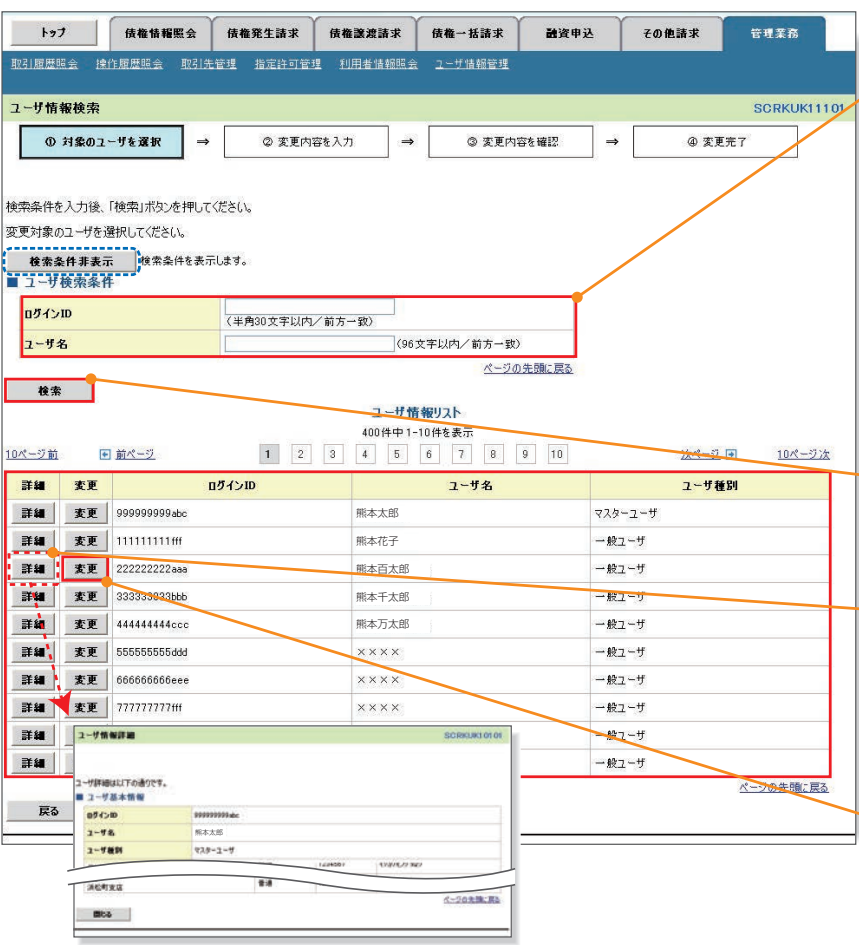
トップ | 債権情報照会 | 債権発生請求 | 債権譲渡請求 | 債権一括請求 | 融資申込 | その他請求 | 管理業務

取引履歴照会　操作履歴照会　取引先管理　指定許可管理　利用者情報照会　ユーザ情報管理

ユーザ情報検索　SCRKUK11101

① 対象のユーザを選択 ⇒ ② 変更内容を入力 ⇒ ③ 変更内容を確認 ⇒ ④ 変更完了

検索条件を入力後、「検索」ボタンを押してください。
変更対象のユーザを選択してください。

検索条件非表示　検索条件を表示します。

■ ユーザ検索条件

| ログインID | （半角30文字以内／前方一致） |
|---|---|
| ユーザ名 | （96文字以内／前方一致） |

ページの先頭に戻る

検索

ユーザ情報リスト
400件中 1-10件を表示

10ページ前　前ページ　1 2 3 4 5 6 7 8 9 10　次ページ　10ページ次

| 詳細 | 変更 | ログインID | ユーザ名 | ユーザ種別 |
|---|---|---|---|---|
| 詳細 | 変更 | 999999999abc | 熊本太郎 | マスターユーザ |
| 詳細 | 変更 | 111111111fff | 熊本花子 | 一般ユーザ |
| 詳細 | 変更 | 222222222aaa | 熊本百太郎 | 一般ユーザ |
| 詳細 | 変更 | 333333333bbb | 熊本千太郎 | 一般ユーザ |
| 詳細 | 変更 | 444444444ccc | 熊本万太郎 | 一般ユーザ |
| 詳細 | 変更 | 555555555ddd | ×××× | 一般ユーザ |
| 詳細 | 変更 | 666666666eee | ×××× | 一般ユーザ |
| 詳細 | 変更 | 777777777fff | ×××× | 一般ユーザ |
| 詳細 | | | | 一般ユーザ |
| 詳細 | | | | 一般ユーザ |

ページの先頭に戻る

戻る

ユーザ情報詳細　SCRKUK10101

ユーザ詳細は以下の通りです。
■ ユーザ基本情報

| ログインID | 999999999abc |
|---|---|
| ユーザ名 | 熊本太郎 |
| ユーザ種別 | マスターユーザ |

浜松町支店　普通

ページの先頭に戻る

閉じる